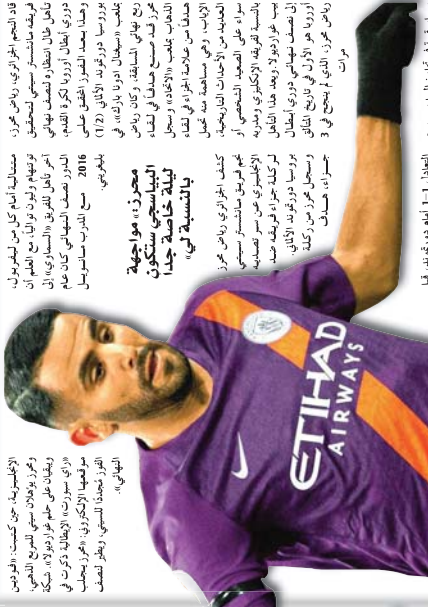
قاد النجم الجزائري، رياض محرز، فريقه مانشستر سيتي الإنجليزي إلى ملاقاة نظيره توتنهام الإنجليزي، في الدور نصف النهائي لدوري أبطال أوروبا لكرة القدم. وهذا بعد الفوز الثمين على بوروسيا دورتموند الألماني (2-1) في الذهاب، وكان رياض محرز قد سجل هدفاً في لقاء العودة

كشف الجزائري رياض محرز أن مواجهة

محرز: «مواجهة الباريسي ستكون ليلة خاصة جداً بالنسبة لي»

ETIHAD AIRWAYS

الإنجليزي
بالهدف
النهائي
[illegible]